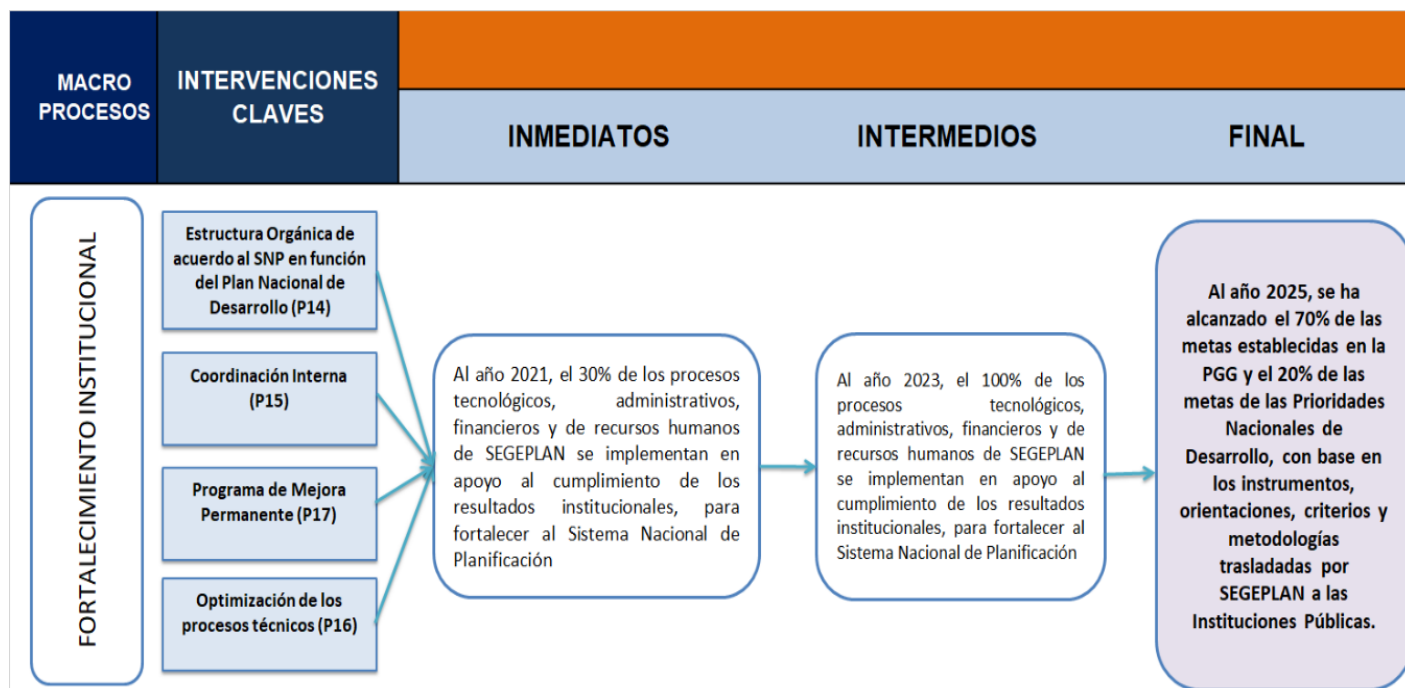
MACRO PROCESOS

INTERVENCIONES CLAVES

INMEDIATOS

INTERMEDIOS

FINAL

FORTALECIMIENTO INSTITUCIONAL

Estructura Orgánica de acuerdo al SNP en función del Plan Nacional de Desarrollo (P14)

Coordinación Interna (P15)

Programa de Mejora Permanente (P17)

Optimización de los procesos técnicos (P16)

Al año 2021, el 30% de los procesos tecnológicos, administrativos, financieros y de recursos humanos de SEGEPLAN se implementan en apoyo al cumplimiento de los resultados institucionales, para fortalecer al Sistema Nacional de Planificación

Al año 2023, el 100% de los procesos tecnológicos, administrativos, financieros y de recursos humanos de SEGEPLAN se implementan en apoyo al cumplimiento de los resultados institucionales, para fortalecer al Sistema Nacional de Planificación

Al año 2025, se ha alcanzado el 70% de las metas establecidas en la PGG y el 20% de las metas de las Prioridades Nacionales de Desarrollo, con base en los instrumentos, orientaciones, criterios y metodologías trasladadas por SEGEPLAN a las Instituciones Públicas.